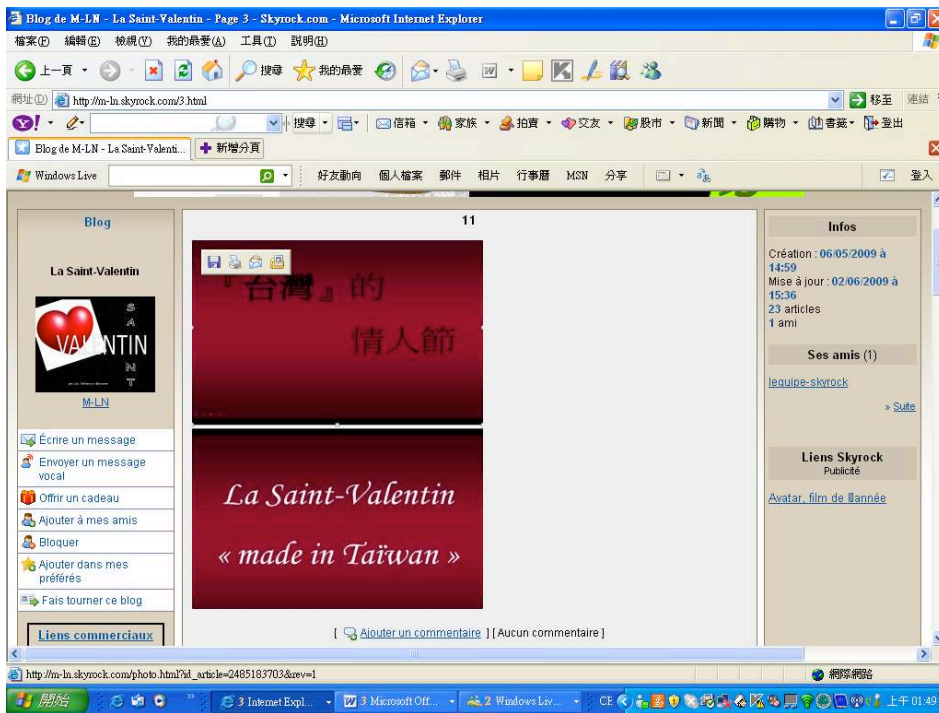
Blog de M-LN - La Saint-Valentin - Page 3 - Skyrock.com - Microsoft Internet Explorer

檔案(F) 編輯(E) 檢視(V) 我的最愛(A) 工具(T) 說明(H)

上一頁 搜尋 我的最愛

網址(D) http://m-ln.skyrock.com/3.html 移至 連結

搜尋 信箱 家族 拍賣 交友 股市 新聞 購物 書籤 登出

Blog de M-LN - La Saint-Valenti... 新增分頁

Windows Live 好友動向 個人檔案 郵件 相片 行事曆 MSN 分享 登入

Blog

La Saint-Valentin

S A VALENTIN N T

M-LN

Écrire un message

Envoyer un message vocal

Offrir un cadeau

Ajouter à mes amis

Bloquer

Ajouter dans mes préférés

Fais tourner ce blog

Liens commerciaux

11

「台灣」的 情人節

La Saint-Valentin
« made in Taïwan »

[ Ajouter un commentaire ] [ Aucun commentaire ]

Infos

Création : 06/05/2009 à 14:59
Mise à jour : 02/06/2009 à 15:36
23 articles
1 ami

Ses amis (1)

lequipe-skyrock

» Suite

Liens Skyrock
Publicité

Avatar, film de llannée

http://m-ln.skyrock.com/photo.html?id_article=2485183703&rev=1

網際網路

開始 3 Internet Expl... 3 Microsoft Off... 2 Windows Liv... CE 上午 01:49